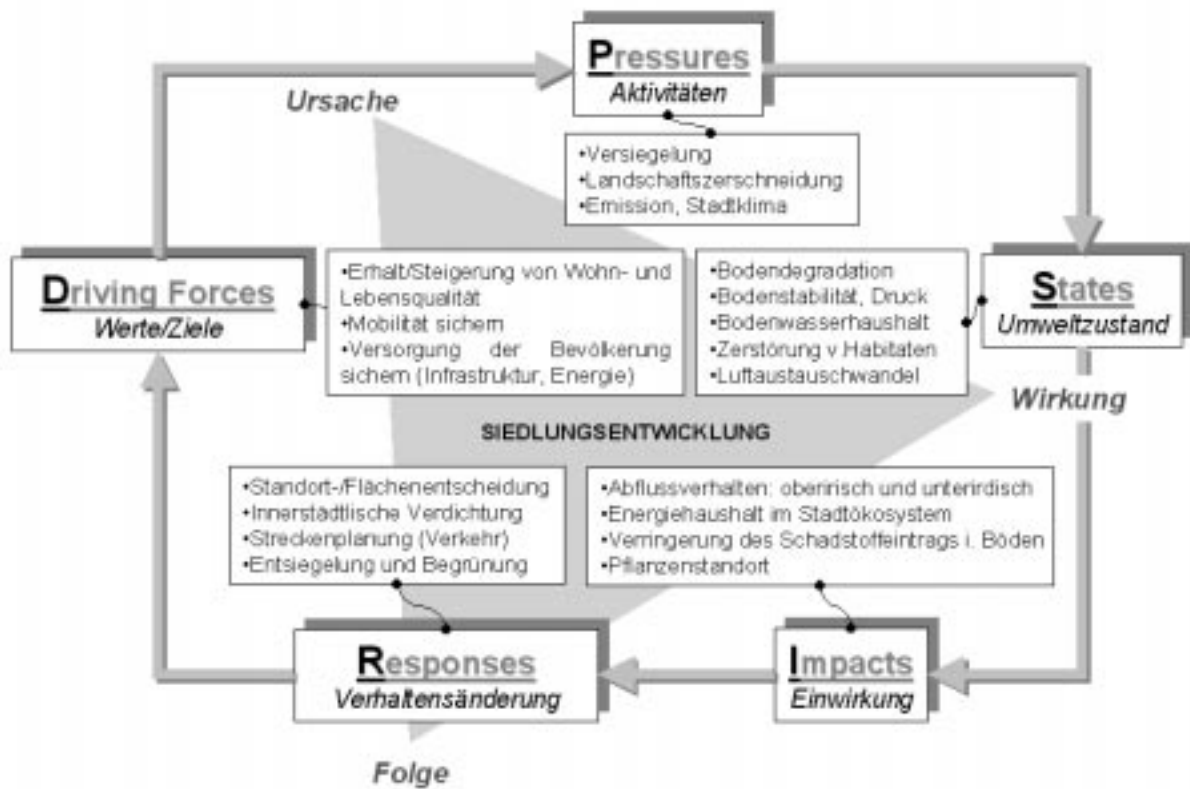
Pressures
Aktivitäten

Ursache

•Versiegelung
•Landschaftszerschneidung
•Emission, Stadtklima

Driving Forces
Werte/Ziele

•Erhalt/Steigerung von Wohn- und Lebensqualität
•Mobilität sichern
•Versorgung der Bevölkerung sichern (Infrastruktur, Energie)

•Bodendegradation
•Bodenstabilität, Druck
•Bodenwasserhaushalt
•Zerstörung v.Habitaten
•Luftaustauschwandel

States
Umweltzustand

Wirkung

SIEDLUNGSENTWICKLUNG

•Standort-/Flächenentscheidung
•Innerstädtische Verdichtung
•Streckenplanung (Verkehr)
•Entsiegelung und Begrünung

•Abflussverhalten: oberirisch und unterirdisch
•Energiehaushalt im Stadtökosystem
•Verringerung des Schadstoffeintrags i. Böden
•Pflanzenstandort

Responses
Verhaltensänderung

Impacts
Einwirkung

Folge